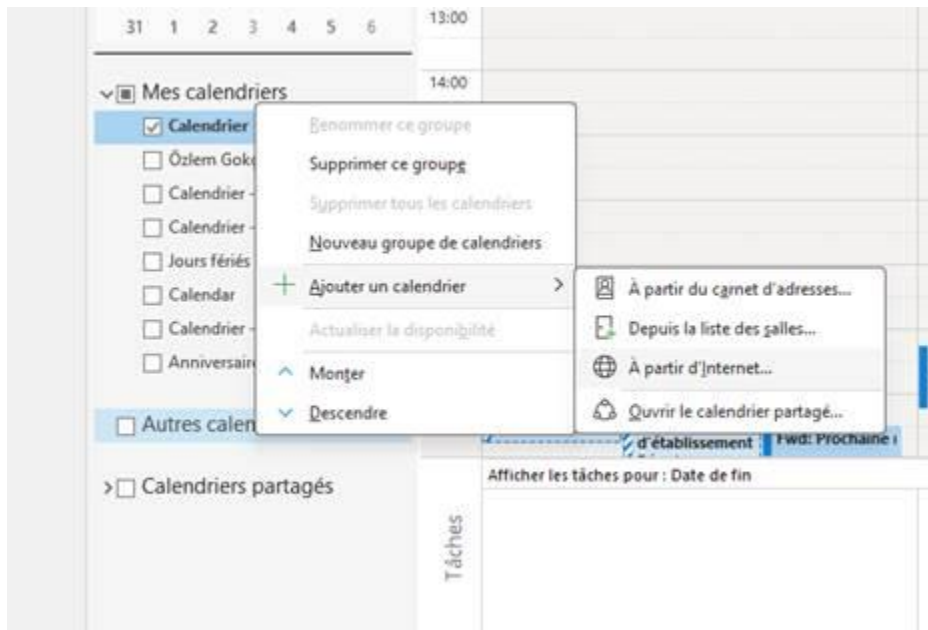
31 1 2 3 4 5 6

13:00

14:00

Mes calendriers

Calendrier

Özlem Gok

Calendrier -

Calendrier -

Jours fériés

Calendar

Calendrier -

Anniversair

Autres calen

Calendriers partagés

Renommer ce groupe

Supprimer ce groupe

Supprimer tous les calendriers

Nouveau groupe de calendriers

Ajouter un calendrier

Actualiser la disponibilité

Monter

Descendre

À partir du carnet d'adresses...

Depuis la liste des salles...

À partir d'Internet...

Ouvrir le calendrier partagé...

d'établissement

Fwd: Prochaine

Afficher les tâches pour : Date de fin

Tâches